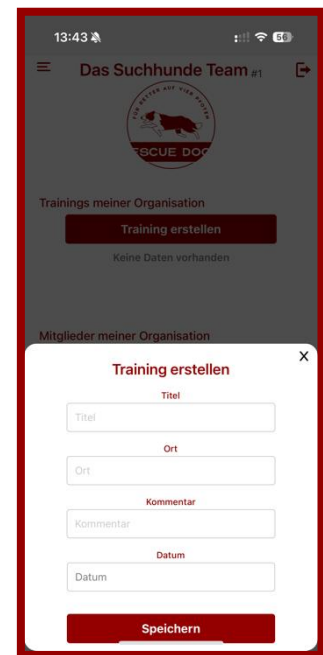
13:43

56

Das Suchhunde Team #1

AUF VIER PFOTEN

ESCUE DOG

Trainings meiner Organisation

Training erstellen

Keine Daten vorhanden

Mitglieder meiner Organisation

X

Training erstellen

Titel

Titel

Ort

Ort

Kommentar

Kommentar

Datum

Datum

Speichern